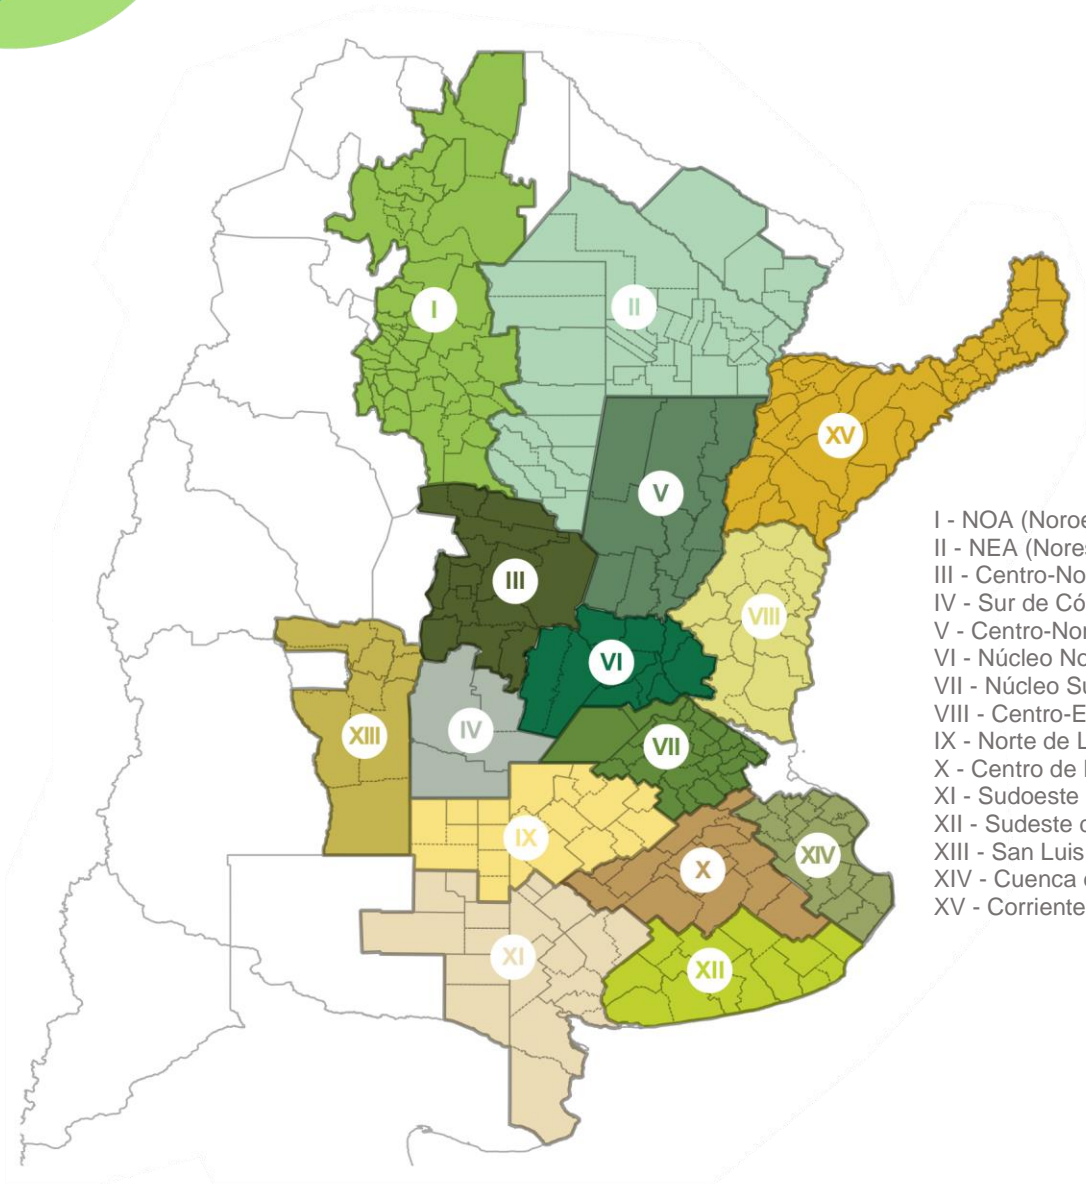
I

II

XV

V

III

VIII

VI

XIII

IV

VII

IX

XIV

X

XI

XII

I - NOA (Noro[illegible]
II - NEA (Nores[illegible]
III - Centro-No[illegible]
IV - Sur de Có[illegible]
V - Centro-Nor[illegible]
VI - Núcleo No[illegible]
VII - Núcleo Su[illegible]
VIII - Centro-E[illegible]
IX - Norte de L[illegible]
X - Centro de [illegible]
XI - Sudoeste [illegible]
XII - Sudeste d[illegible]
XIII - San Luis
XIV - Cuenca d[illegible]
XV - Corriente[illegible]